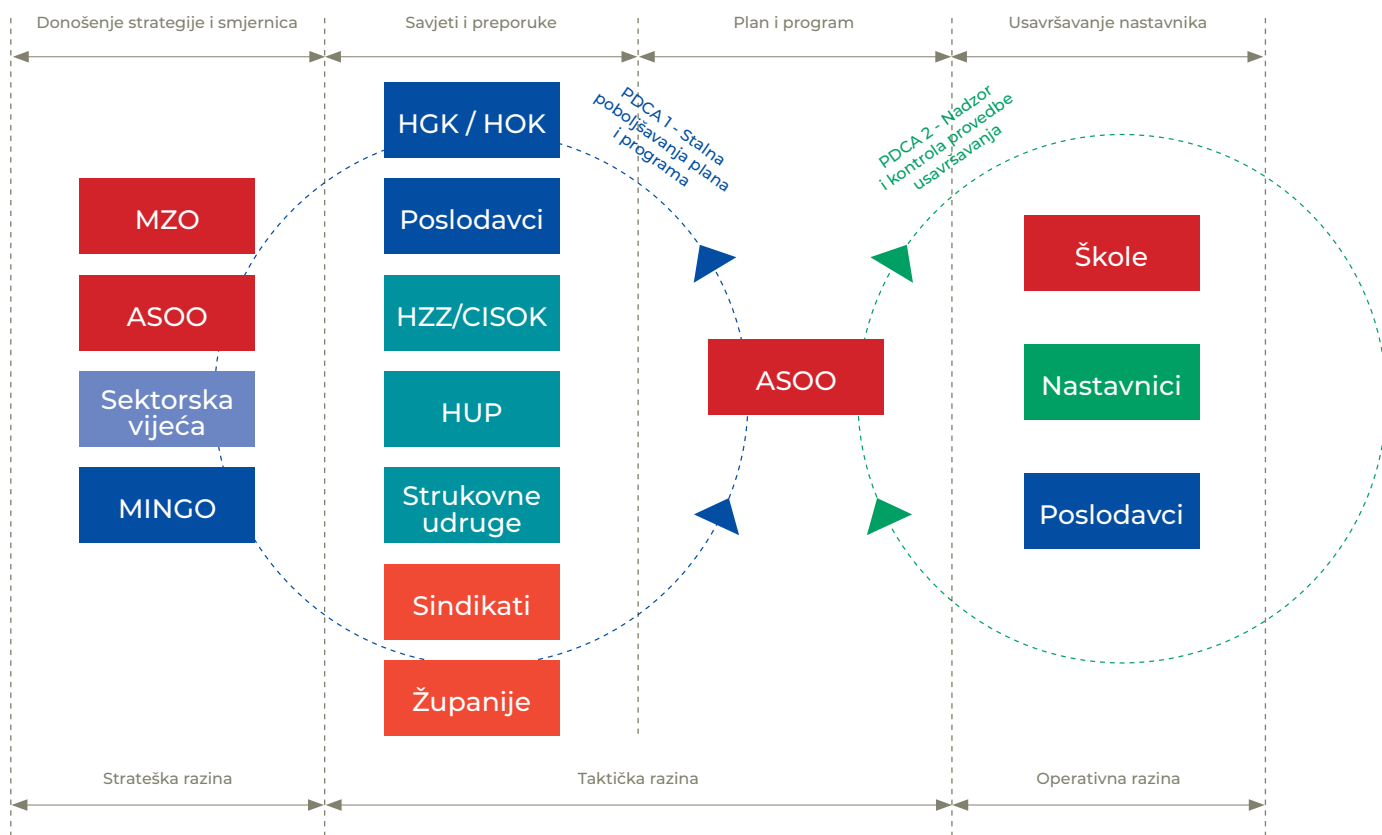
Donošenje strategije i smjernica

Savjeti i preporuke

Plan i program

Usavršavanje nastavnika

HGK / HOK

PDCA 1 - Stalna poboljšavanja plana i programa

PDCA 2 - Nadzor i kontrola provedbe usavršavanja

MZO

Poslodavci

ASOO

HZZ/CISOK

Škole

Sektorska vijeća

HUP

ASOO

Nastavnici

MINGO

Strukovne udruge

Poslodavci

Sindikati

Županije

Strateška razina

Taktička razina

Operativna razina